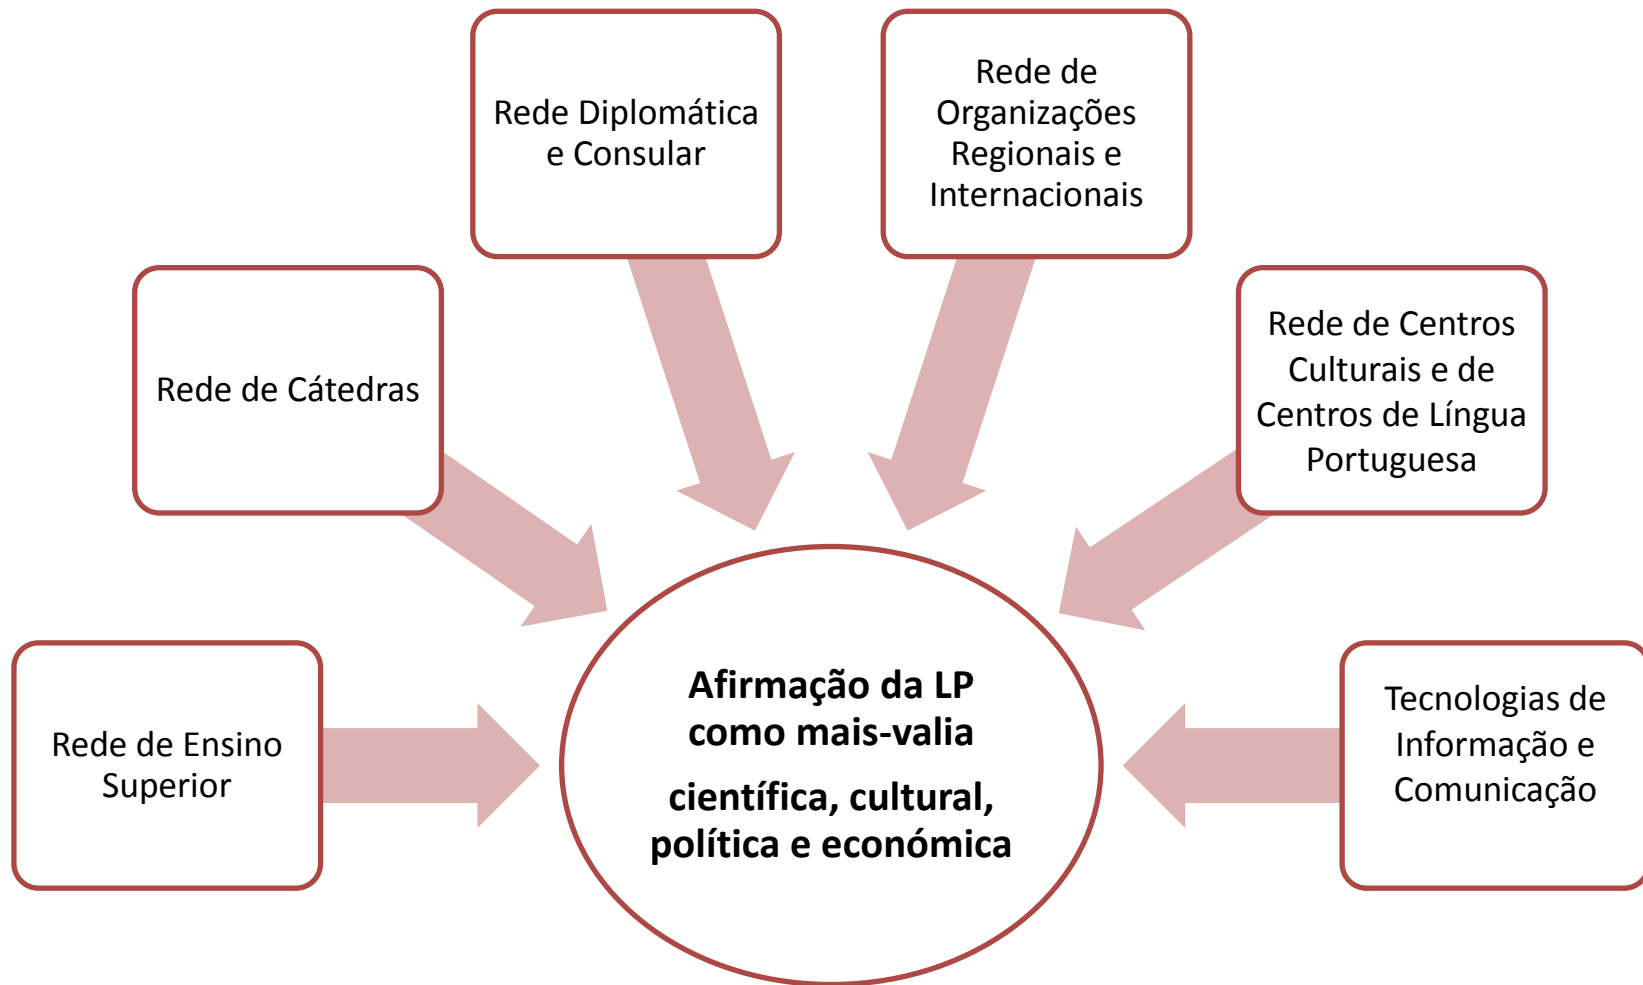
Rede Diplomática e Consular

Rede de Organizações Regionais e Internacionais

Rede de Cátedras

Rede de Centros Culturais e de Centros de Língua Portuguesa

Rede de Ensino Superior

Afirmação da LP como mais-valia

científica, cultural, política e económica

Tecnologias de Informação e Comunicação